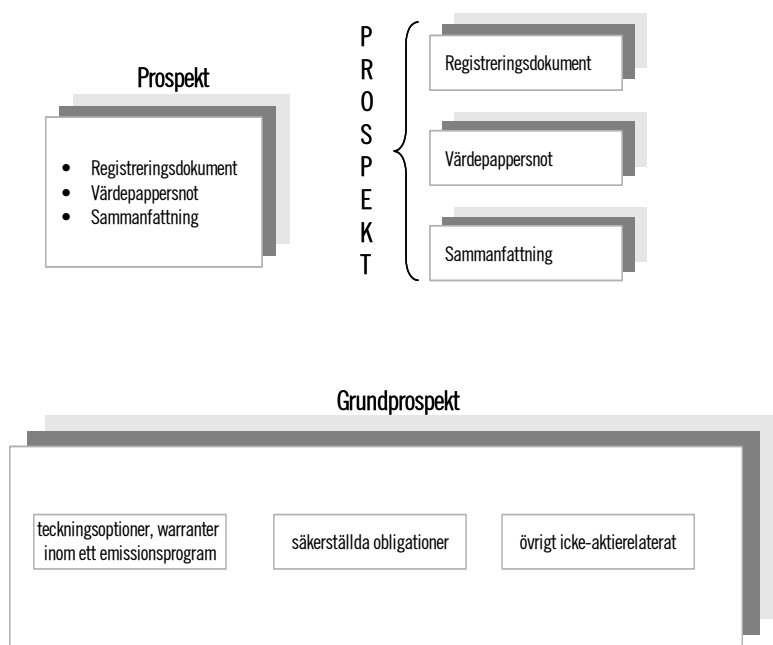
Prospekt

- Registreringsdokument
- Värdepappersnot
- Sammanfattning

P
R
O
S
P
E
K
T

Registreringsdokument

Värdepappersnot

Sammanfattning

Grundprospekt

teckningsoptioner, warranter inom ett emissionsprogram

säkerställda obligationer

övrigt icke-aktierelaterat